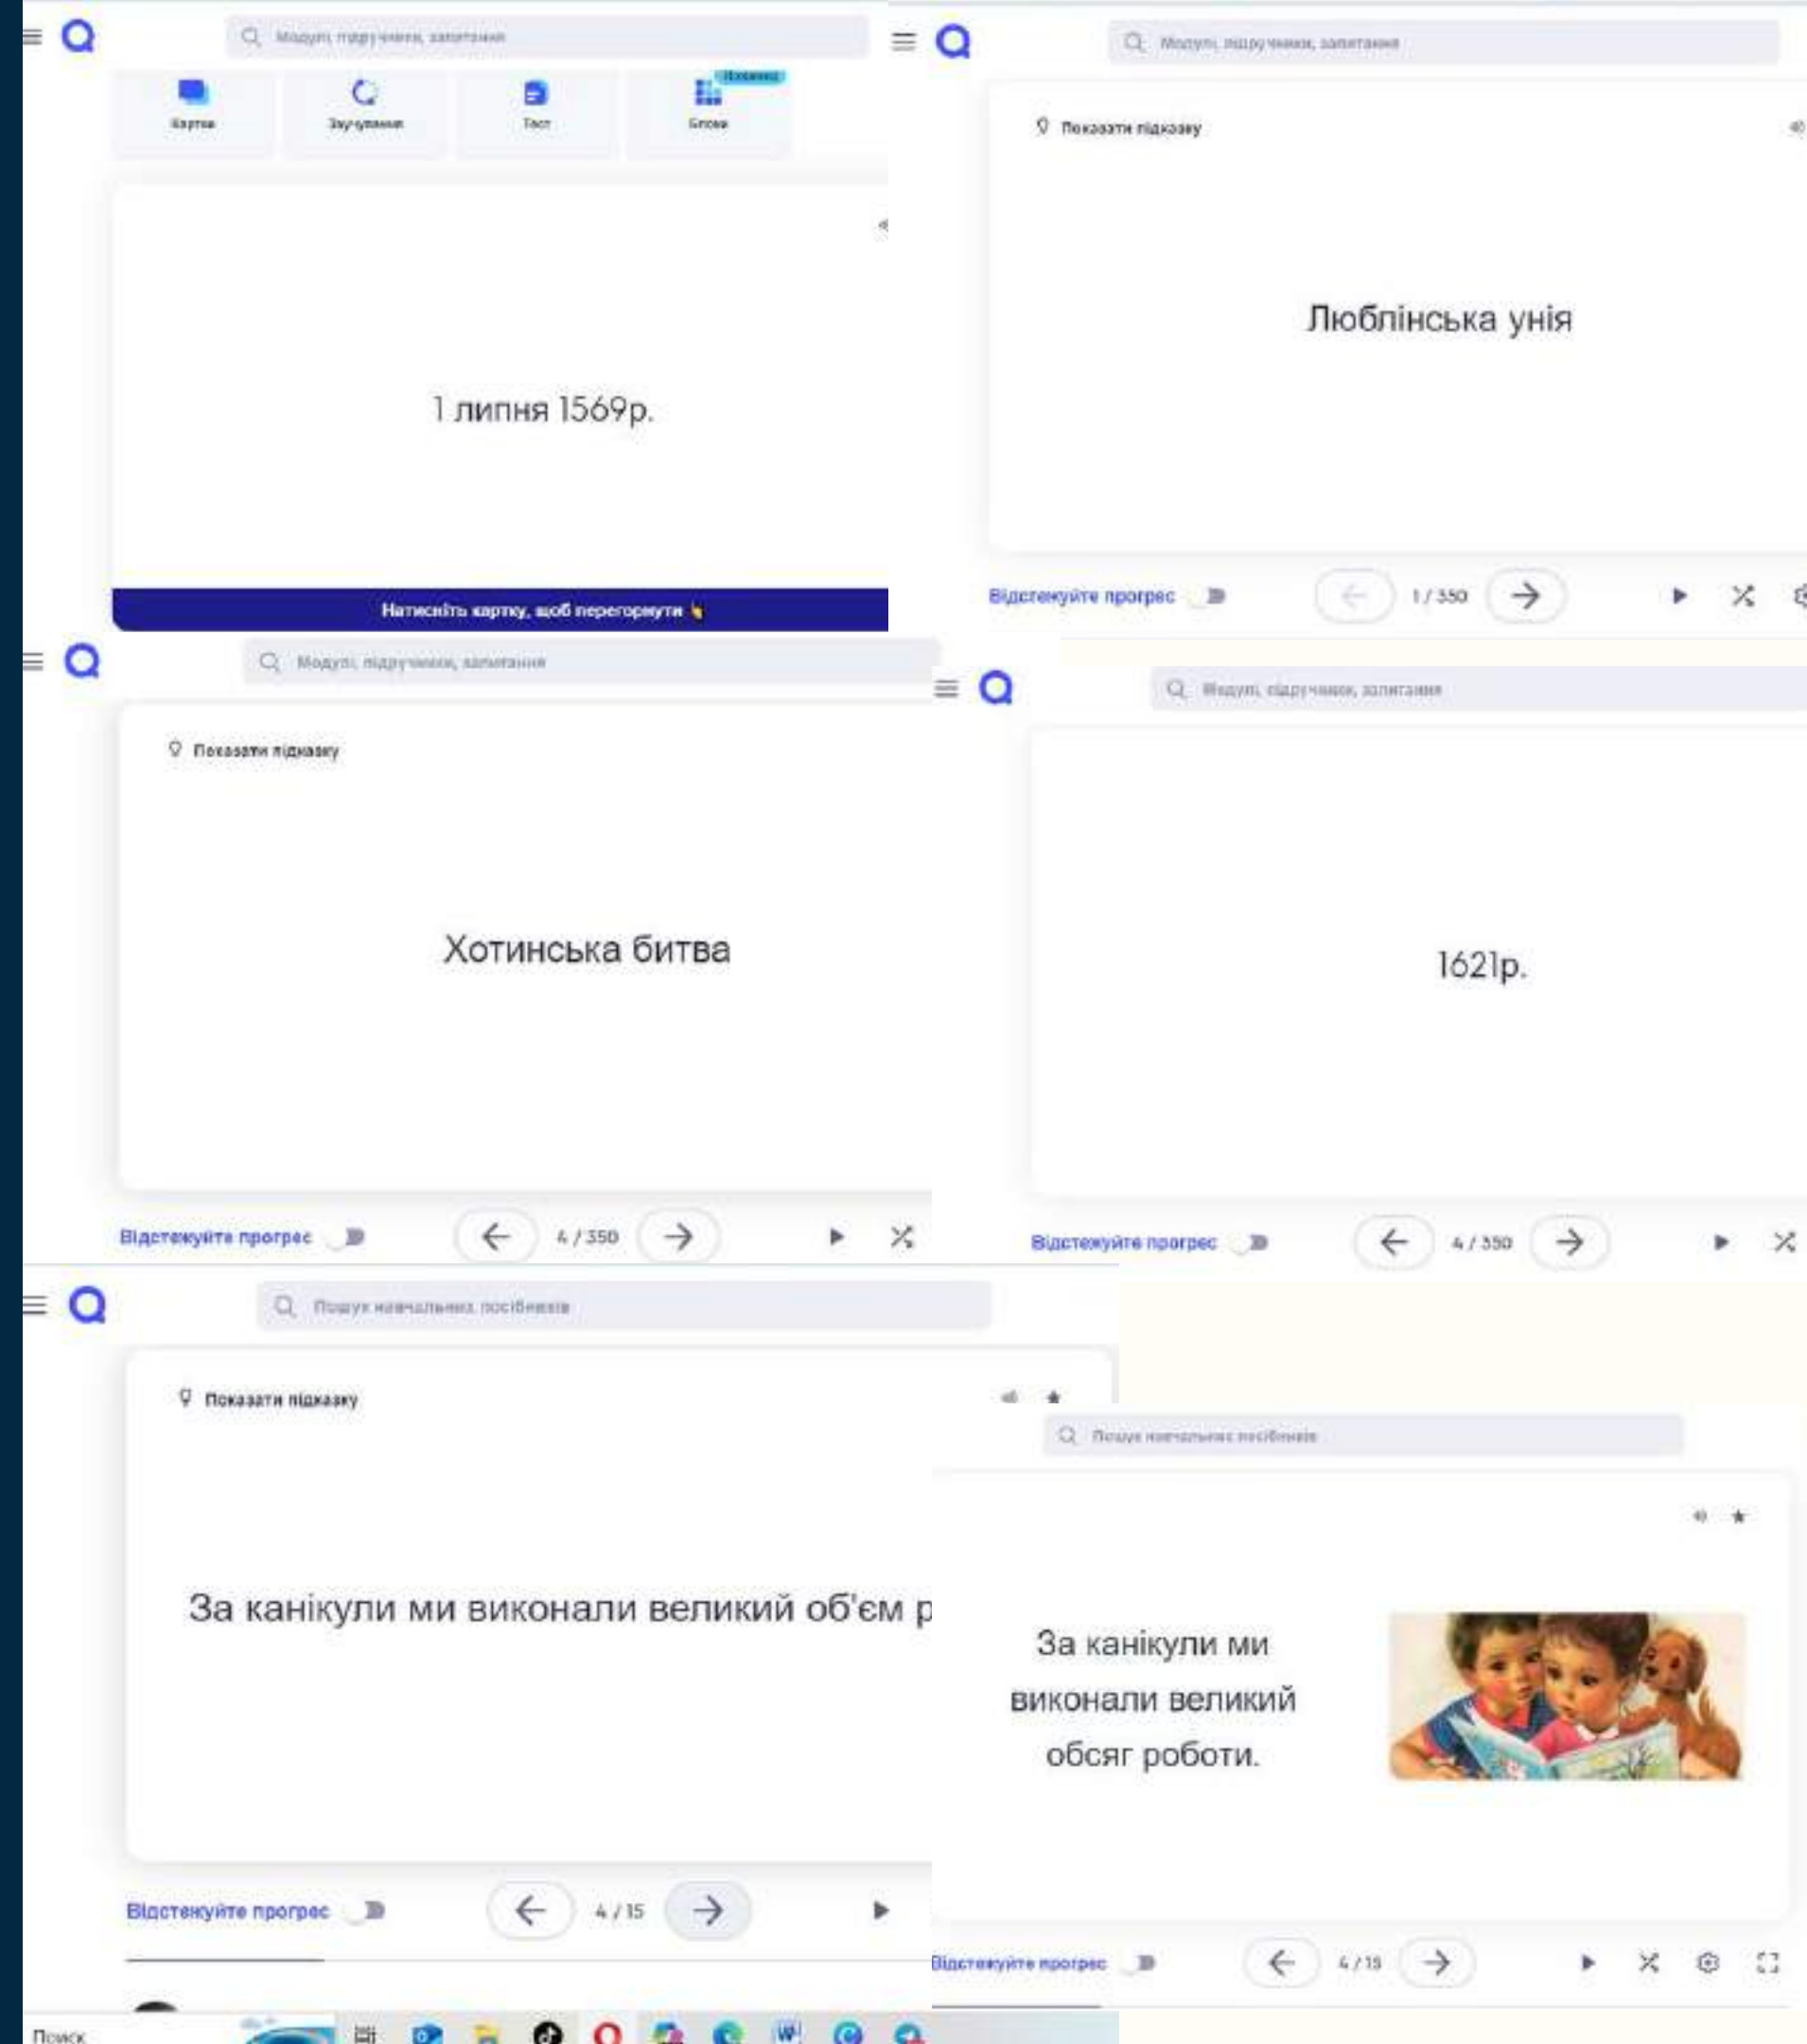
Модулі, підручники, запитання

Картки
Заучування
Тест
Блоки
Новинка

1 липня 1569р.

Натисніть картку, щоб перегорнути

Модулі, підручники, запитання

Показати підказку

Люблінська унія

Відстежуйте прогрес
1 / 350

Модулі, підручники, запитання

Показати підказку

Хотинська битва

Відстежуйте прогрес
4 / 350

Модулі, підручники, запитання

1621р.

Відстежуйте прогрес
4 / 350

Пошук навчальних посібників

Показати підказку

За канікули ми виконали великий об'єм р

Відстежуйте прогрес
4 / 15

Пошук навчальних посібників

За канікули ми виконали великий обсяг роботи.

Відстежуйте прогрес
4 / 15

Поиск